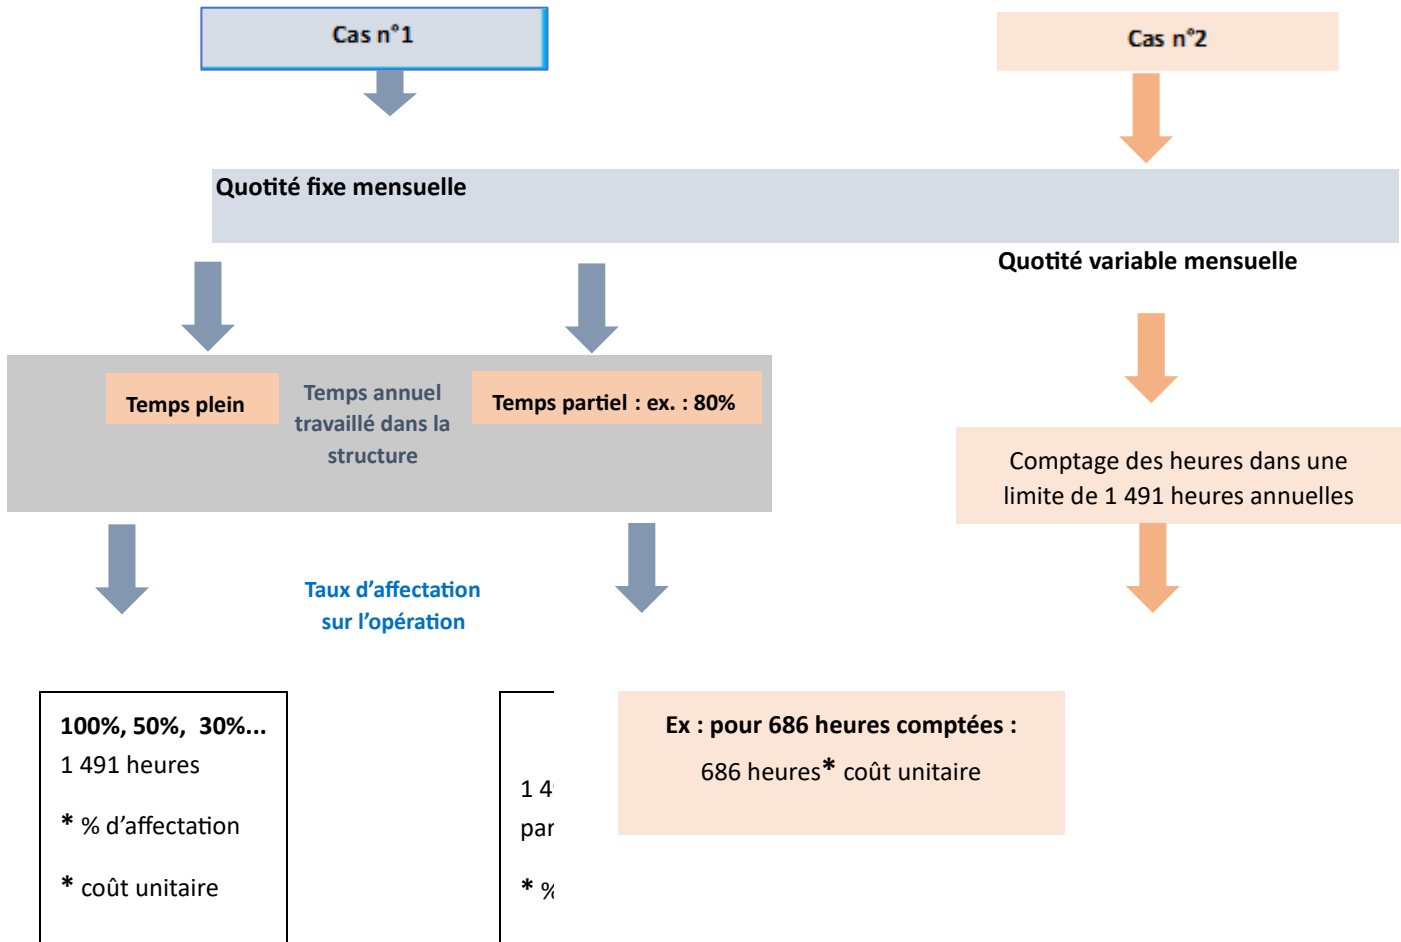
Cas n°1

Cas n°2

Quotité fixe mensuelle

Quotité variable mensuelle

Temps plein

Temps annuel travaillé dans la structure

Temps partiel : ex. : 80%

Comptage des heures dans une limite de 1 491 heures annuelles

Taux d'affectation sur l'opération

100%, 50%, 30%...
1 491 heures

* % d'affectation

* coût unitaire

1 4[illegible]
par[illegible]

* %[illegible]

Ex : pour 686 heures comptées :

686 heures* coût unitaire